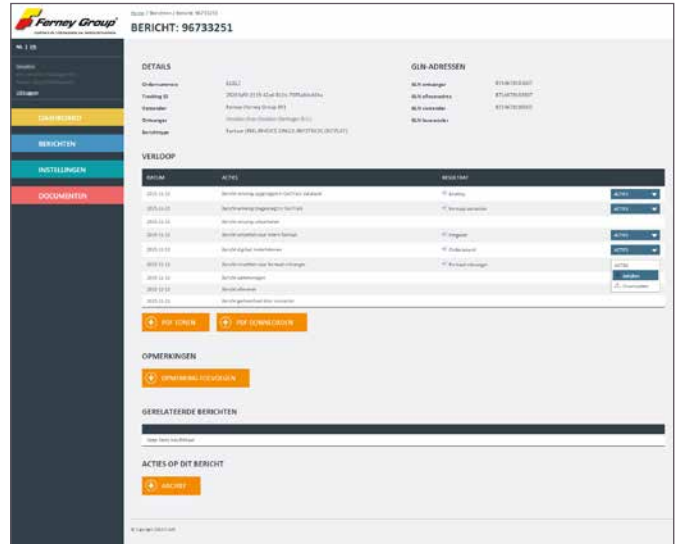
Ferney Group

NL | EN

Uitloggen

DASHBOARD

BERICHTEN

INSTELLINGEN

DOCUMENTEN

Home / Berichten / Bericht 96733251

BERICHT: 96733251

DETAILS

Ordernummer

Tracking ID

Verzender

Ontvanger

Berichttype

GLN-ADRESSEN

GLN ontvanger

GLN afleveradres

GLN verzender

GLN factuuradres

VERLOOP

| DATUM | ACTIES | RESULTAAT | |
|---|---|---|---|
| 2015-11-11 | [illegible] | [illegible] | ACTIES |
| 2015-11-11 | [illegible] | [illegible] | ACTIES |
| 2015-11-11 | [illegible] | | |
| 2015-11-11 | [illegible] | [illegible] | ACTIES |
| 2015-11-11 | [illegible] | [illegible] | ACTIES |
| 2015-11-11 | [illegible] | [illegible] | ACTIES |
| 2015-11-11 | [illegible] | | |
| 2015-11-11 | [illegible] | | |
| 2015-11-11 | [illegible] | | |

ACTIES
Sluiten
Downloaden

PDF TONEN

PDF DOWNLOADEN

OPMERKINGEN

OPMERKING TOEVOEGEN

GERELATEERDE BERICHTEN

ACTIES OP DIT BERICHT

ARCHIEF

© Copyright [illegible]